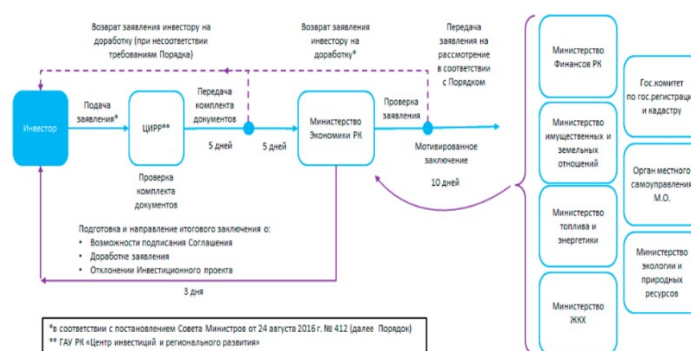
Возврат заявления инвестору на доработку (при несоответствии требованиям Порядка)

Возврат заявления инвестору на доработку*

Передача заявления на рассмотрение в соответствии с Порядком

Инвестор

Подача заявления*

ЦИРР**

Проверка комплекта документов

Передача комплекта документов

5 дней

5 дней

Министерство Экономики РК

Проверка заявления

Мотивированное заключение

10 дней

Подготовка и направление итогового заключения о:
• Возможности подписания Соглашения
• Доработке заявления
• Отклонении Инвестиционного проекта

3 дня

Министерство Финансов РК

Министерство имущественных и земельных отношений

Министерство топлива и энергетики

Министерство ЖКХ

Гос.комитет по гос.регистрации и кадастру

Орган местного самоуправления М.О.

Министерство экологии и природных ресурсов

*в соответствии с постановлением Совета Министров от 24 августа 2016 г. № 412 (далее Порядок)
** ГАУ РК «Центр инвестиций и регионального развития»